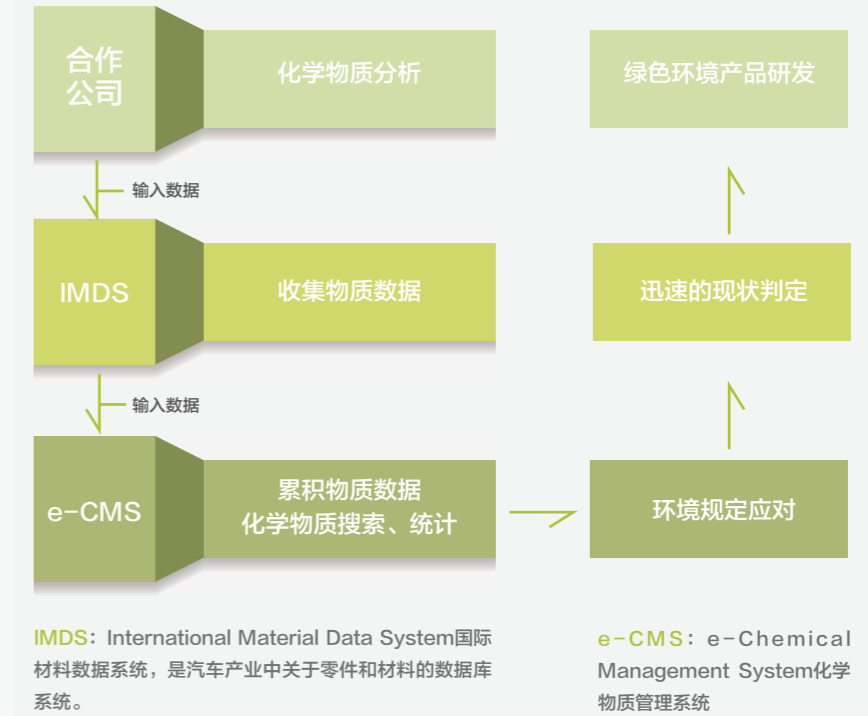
合作公司

化学物质分析

输入数据

IMDS

收集物质数据

输入数据

e-CMS

累积物质数据
化学物质搜索、统计

绿色环境产品研发

迅速的现状判定

环境规定应对

IMDS：International Material Data System国际材料数据系统，是汽车产业中关于零件和材料的数据库系统。

e-CMS：e-Chemical Management System化学物质管理系统